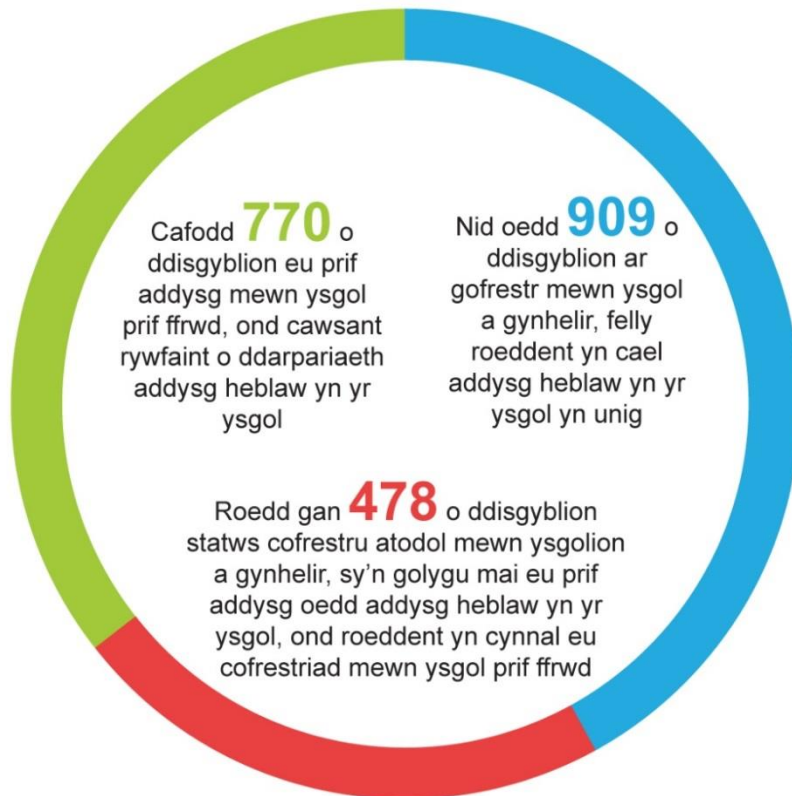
Cafodd 770 o ddisgyblion eu prif addysg mewn ysgol prif ffrwd, ond cawsant rywfaint o ddarpariaeth addysg heblaw yn yr ysgol

Nid oedd 909 o ddisgyblion ar gofrestr mewn ysgol a gynhelir, felly roeddent yn cael addysg heblaw yn yr ysgol yn unig

Roedd gan 478 o ddisgyblion statws cofrestru atodol mewn ysgolion a gynhelir, sy’n golygu mai eu prif addysg oedd addysg heblaw yn yr ysgol, ond roeddent yn cynnal eu cofrestriad mewn ysgol prif ffrwd